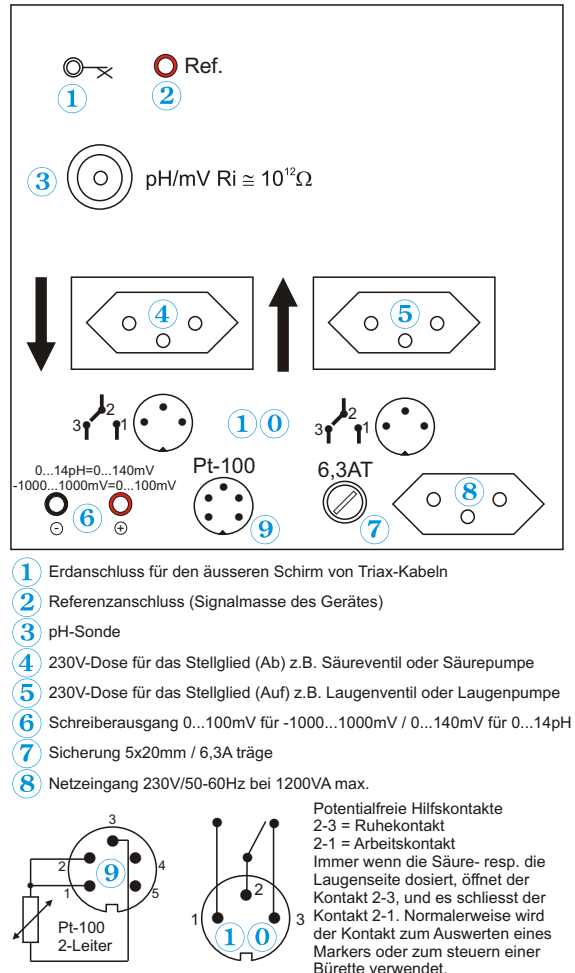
1 2 Ref.

3 pH/mV Ri $\cong 10^{12}\Omega$

4 5

3 2 1 10 3 2 1

0...14pH=0...140mV
-1000...1000mV=0...100mV
⊖ 6 ⊕

Pt-100
9

6,3AT
7

8

1 Erdanschluss für den äusseren Schirm von Triax-Kabeln
2 Referenzanschluss (Signalmasse des Gerätes)
3 pH-Sonde
4 230V-Dose für das Stellglied (Ab) z.B. Säureventil oder Säurepumpe
5 230V-Dose für das Stellglied (Auf) z.B. Laugenventil oder Laugenpumpe
6 Schreiberausgang 0...100mV für -1000...1000mV / 0...140mV für 0...14pH
7 Sicherung 5x20mm / 6,3A träge
8 Netzeingang 230V/50-60Hz bei 1200VA max.

3 2 4 9 1 5
Pt-100
2-Leiter

2 1 3 10

Potentialfreie Hilfskontakte
2-3 = Ruhekontakt
2-1 = Arbeitskontakt
Immer wenn die Säure- resp. die Laugenseite dosiert, öffnet der Kontakt 2-3, und es schliesst der Kontakt 2-1. Normalerweise wird der Kontakt zum Auswerten eines Markers oder zum steuern einer Bürette verwendet.